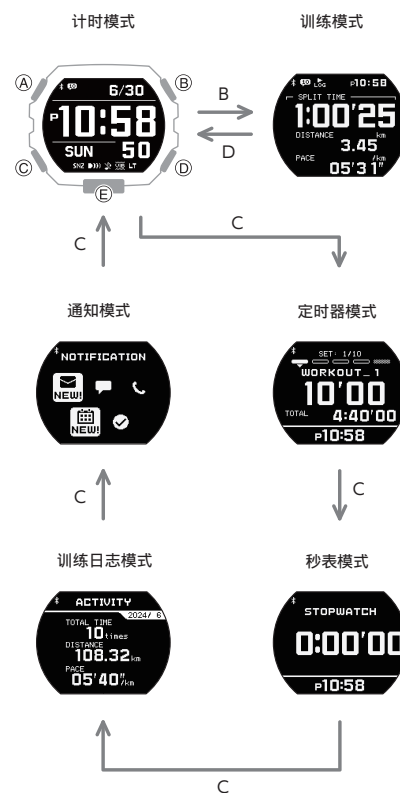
计时模式

训练模式

Ⓐ 6/30 Ⓑ
P 10:58
SUN 50
Ⓒ SNZ LT Ⓓ
Ⓔ

B

D

LOG P10:58
SPLIT TIME
1:00'25
DISTANCE km
3.45
PACE /km
05'31"

C

C

通知模式

定时器模式

NOTIFICATION
NEW!
NEW!

SET 1/10
WORKOUT_1
10'00
TOTAL 4:40'00
P10:58

C

C

训练日志模式

秒表模式

ACTIVITY
2024/ 6
TOTAL TIME
10 times
DISTANCE
108.32 km
PACE
05'40" /km

STOPWATCH
0:00'00
P10:58

C